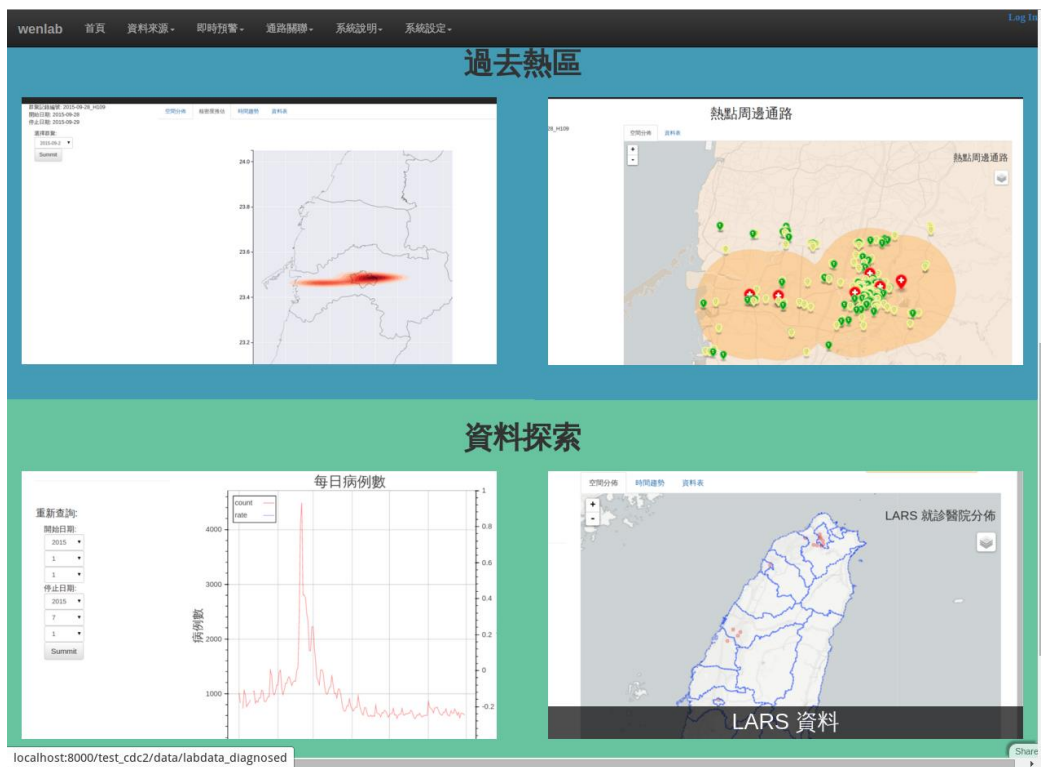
wenlab 首頁 資料來源 即時預警 通路關聯 系統說明 系統設定

Log In

過去熱區

群聚記錄編號: 2015-09-28_H109
開始日期: 2015-09-28
停止日期: 2015-09-29
選擇群集:
2015-09-2
Summit

空間分佈 核密度推估 時間趨勢 資料表

24.0
23.8
23.6
23.4
23.2

熱點周邊通路

28_H109

空間分佈 資料表

+
-

熱點周邊通路

資料探索

重新查詢:
開始日期:
2015
1
1
停止日期:
2015
7
1
Summit

每日病例數

count
rate

4000
3000
2000
1000

病例數

1
0.8
0.6
0.4
0.2
0
-0.2

空間分佈 時間趨勢 資料表

+
-

LARS 就診醫院分佈

LARS 資料

localhost:8000/test_cdc2/data/labdata_diagnosed

Share